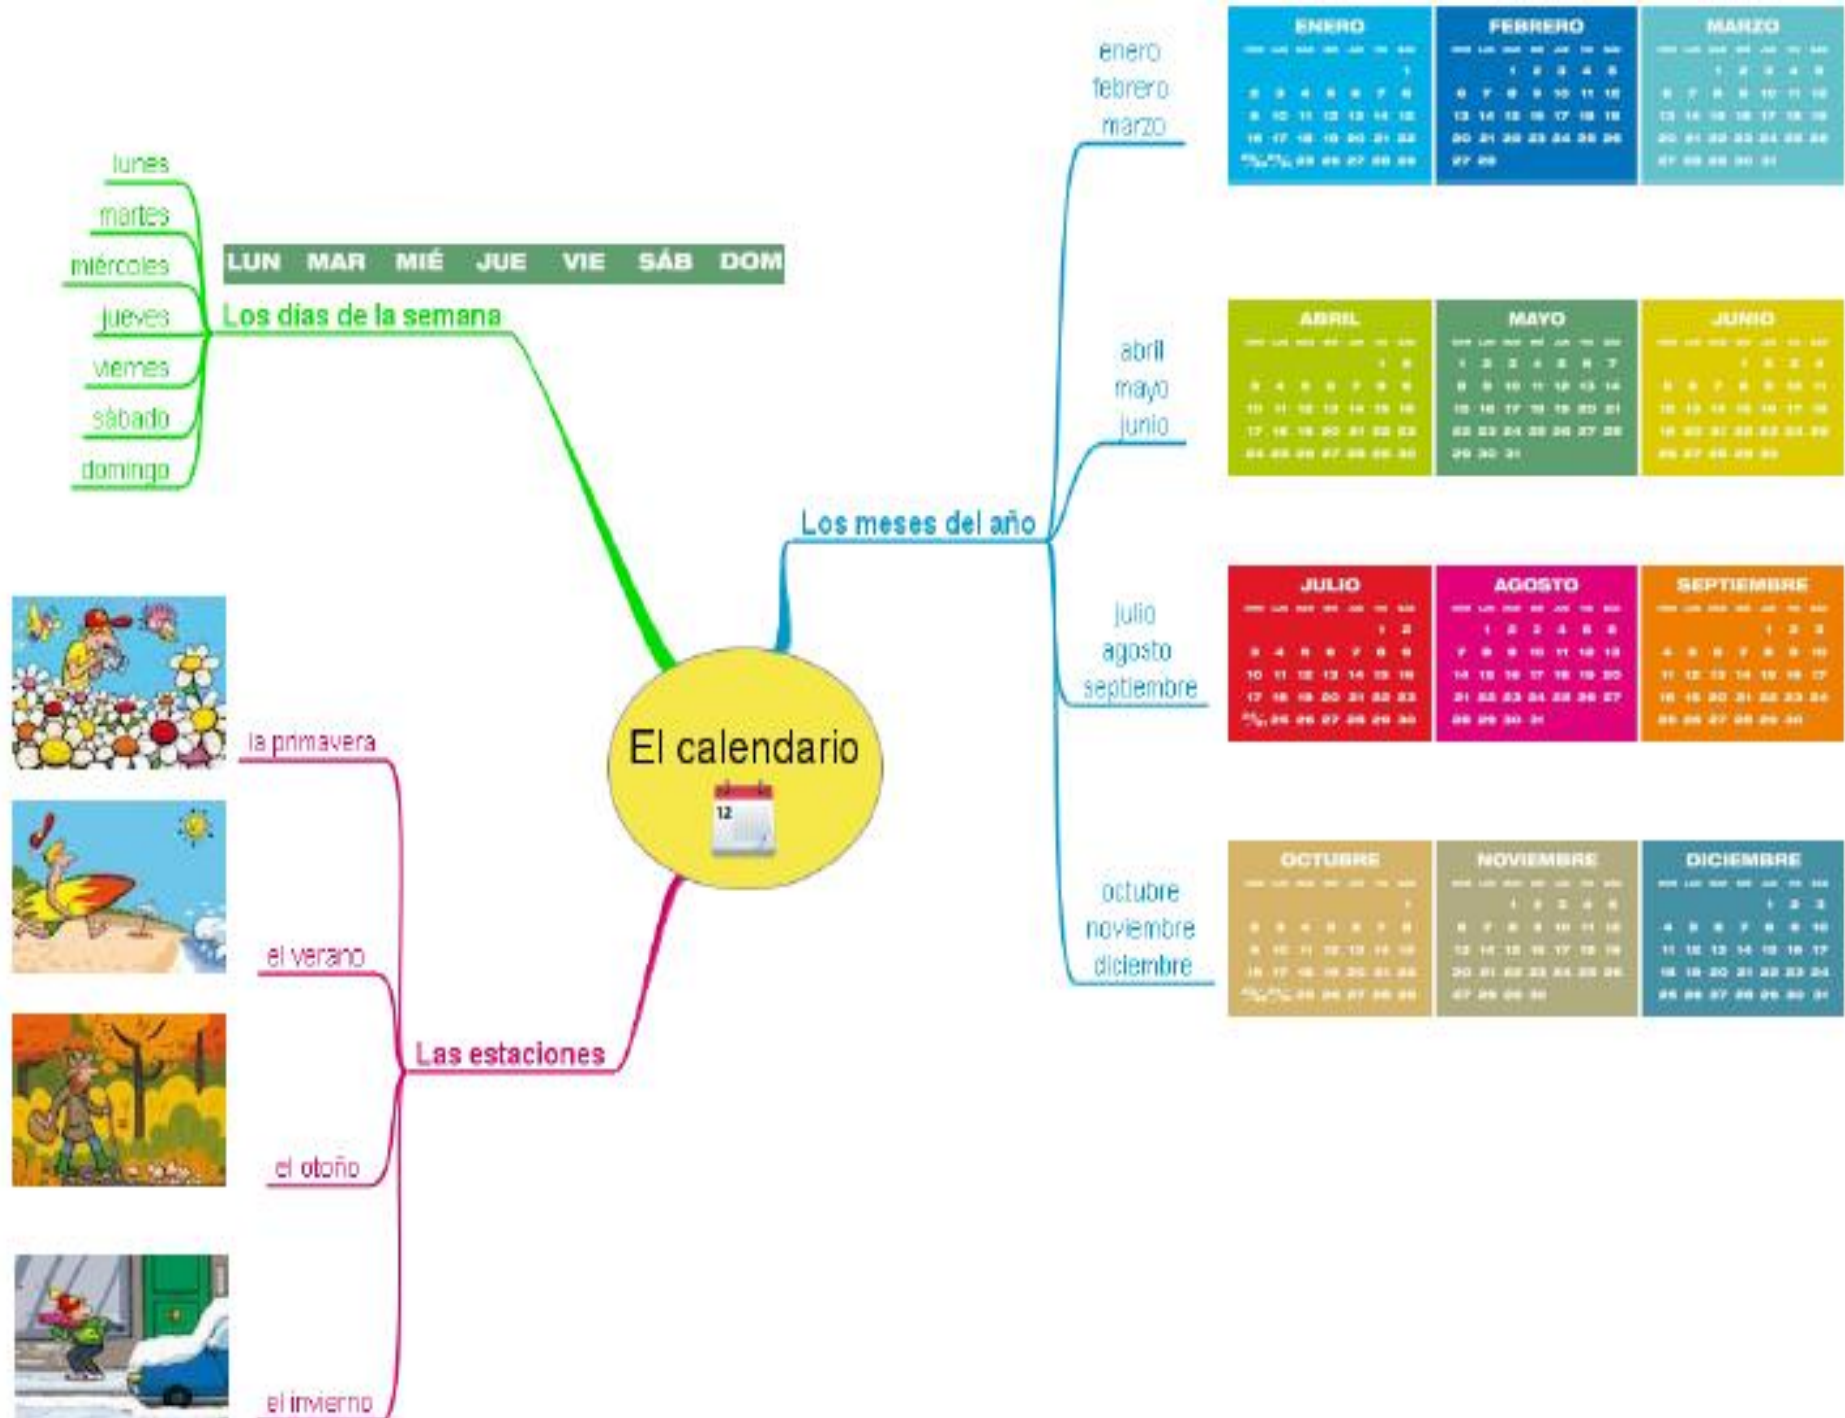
El calendario

12

Los días de la semana

lunes
martes
miércoles
jueves
viernes
sábado
domingo

LUN MAR MIÉ JUE VIE SÁB DOM

Los meses del año

enero
febrero
marzo

ENERO
FEBRERO
MARZO

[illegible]

abril
mayo
junio

ABRIL
MAYO
JUNIO

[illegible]

julio
agosto
septiembre

JULIO
AGOSTO
SEPTIEMBRE

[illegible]

octubre
noviembre
diciembre

OCTUBRE
NOVIEMBRE
DICIEMBRE

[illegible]

Las estaciones

la primavera
el verano
el otoño
el invierno